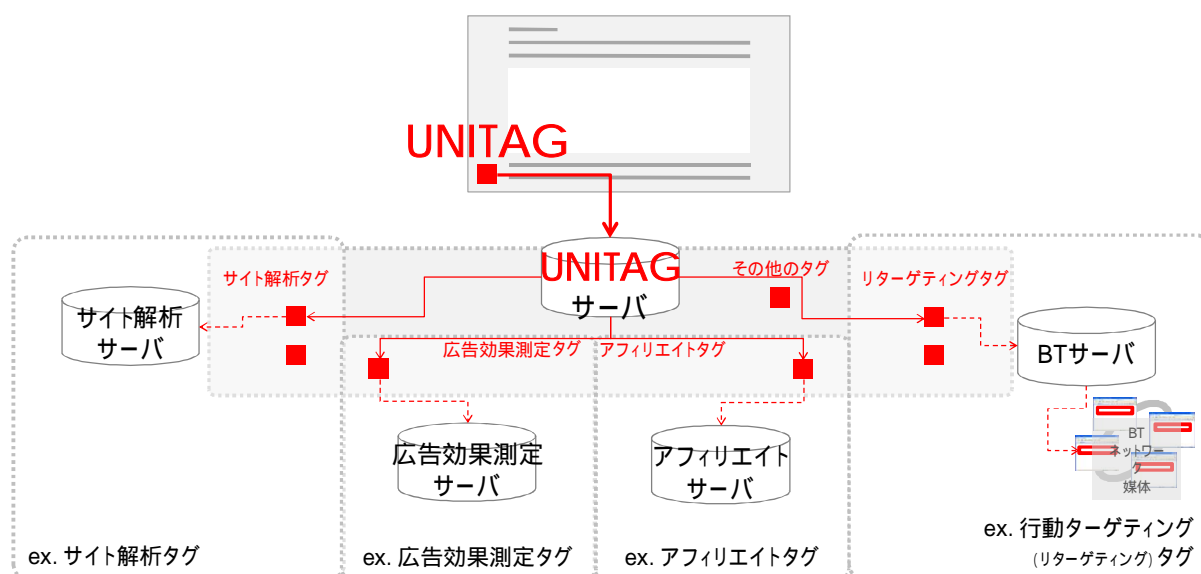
UNITAG

UNITAG
サーバ

サイト解析タグ

その他のタグ

リターゲティングタグ

サイト解析
サーバ

広告効果測定タグ

アフィリエイトタグ

BTサーバ

広告効果測定
サーバ

アフィリエイト
サーバ

BT
ネットワーク
媒体

ex. サイト解析タグ

ex. 広告効果測定タグ

ex. アフィリエイトタグ

ex. 行動ターゲティング
(リターゲティング) タグ